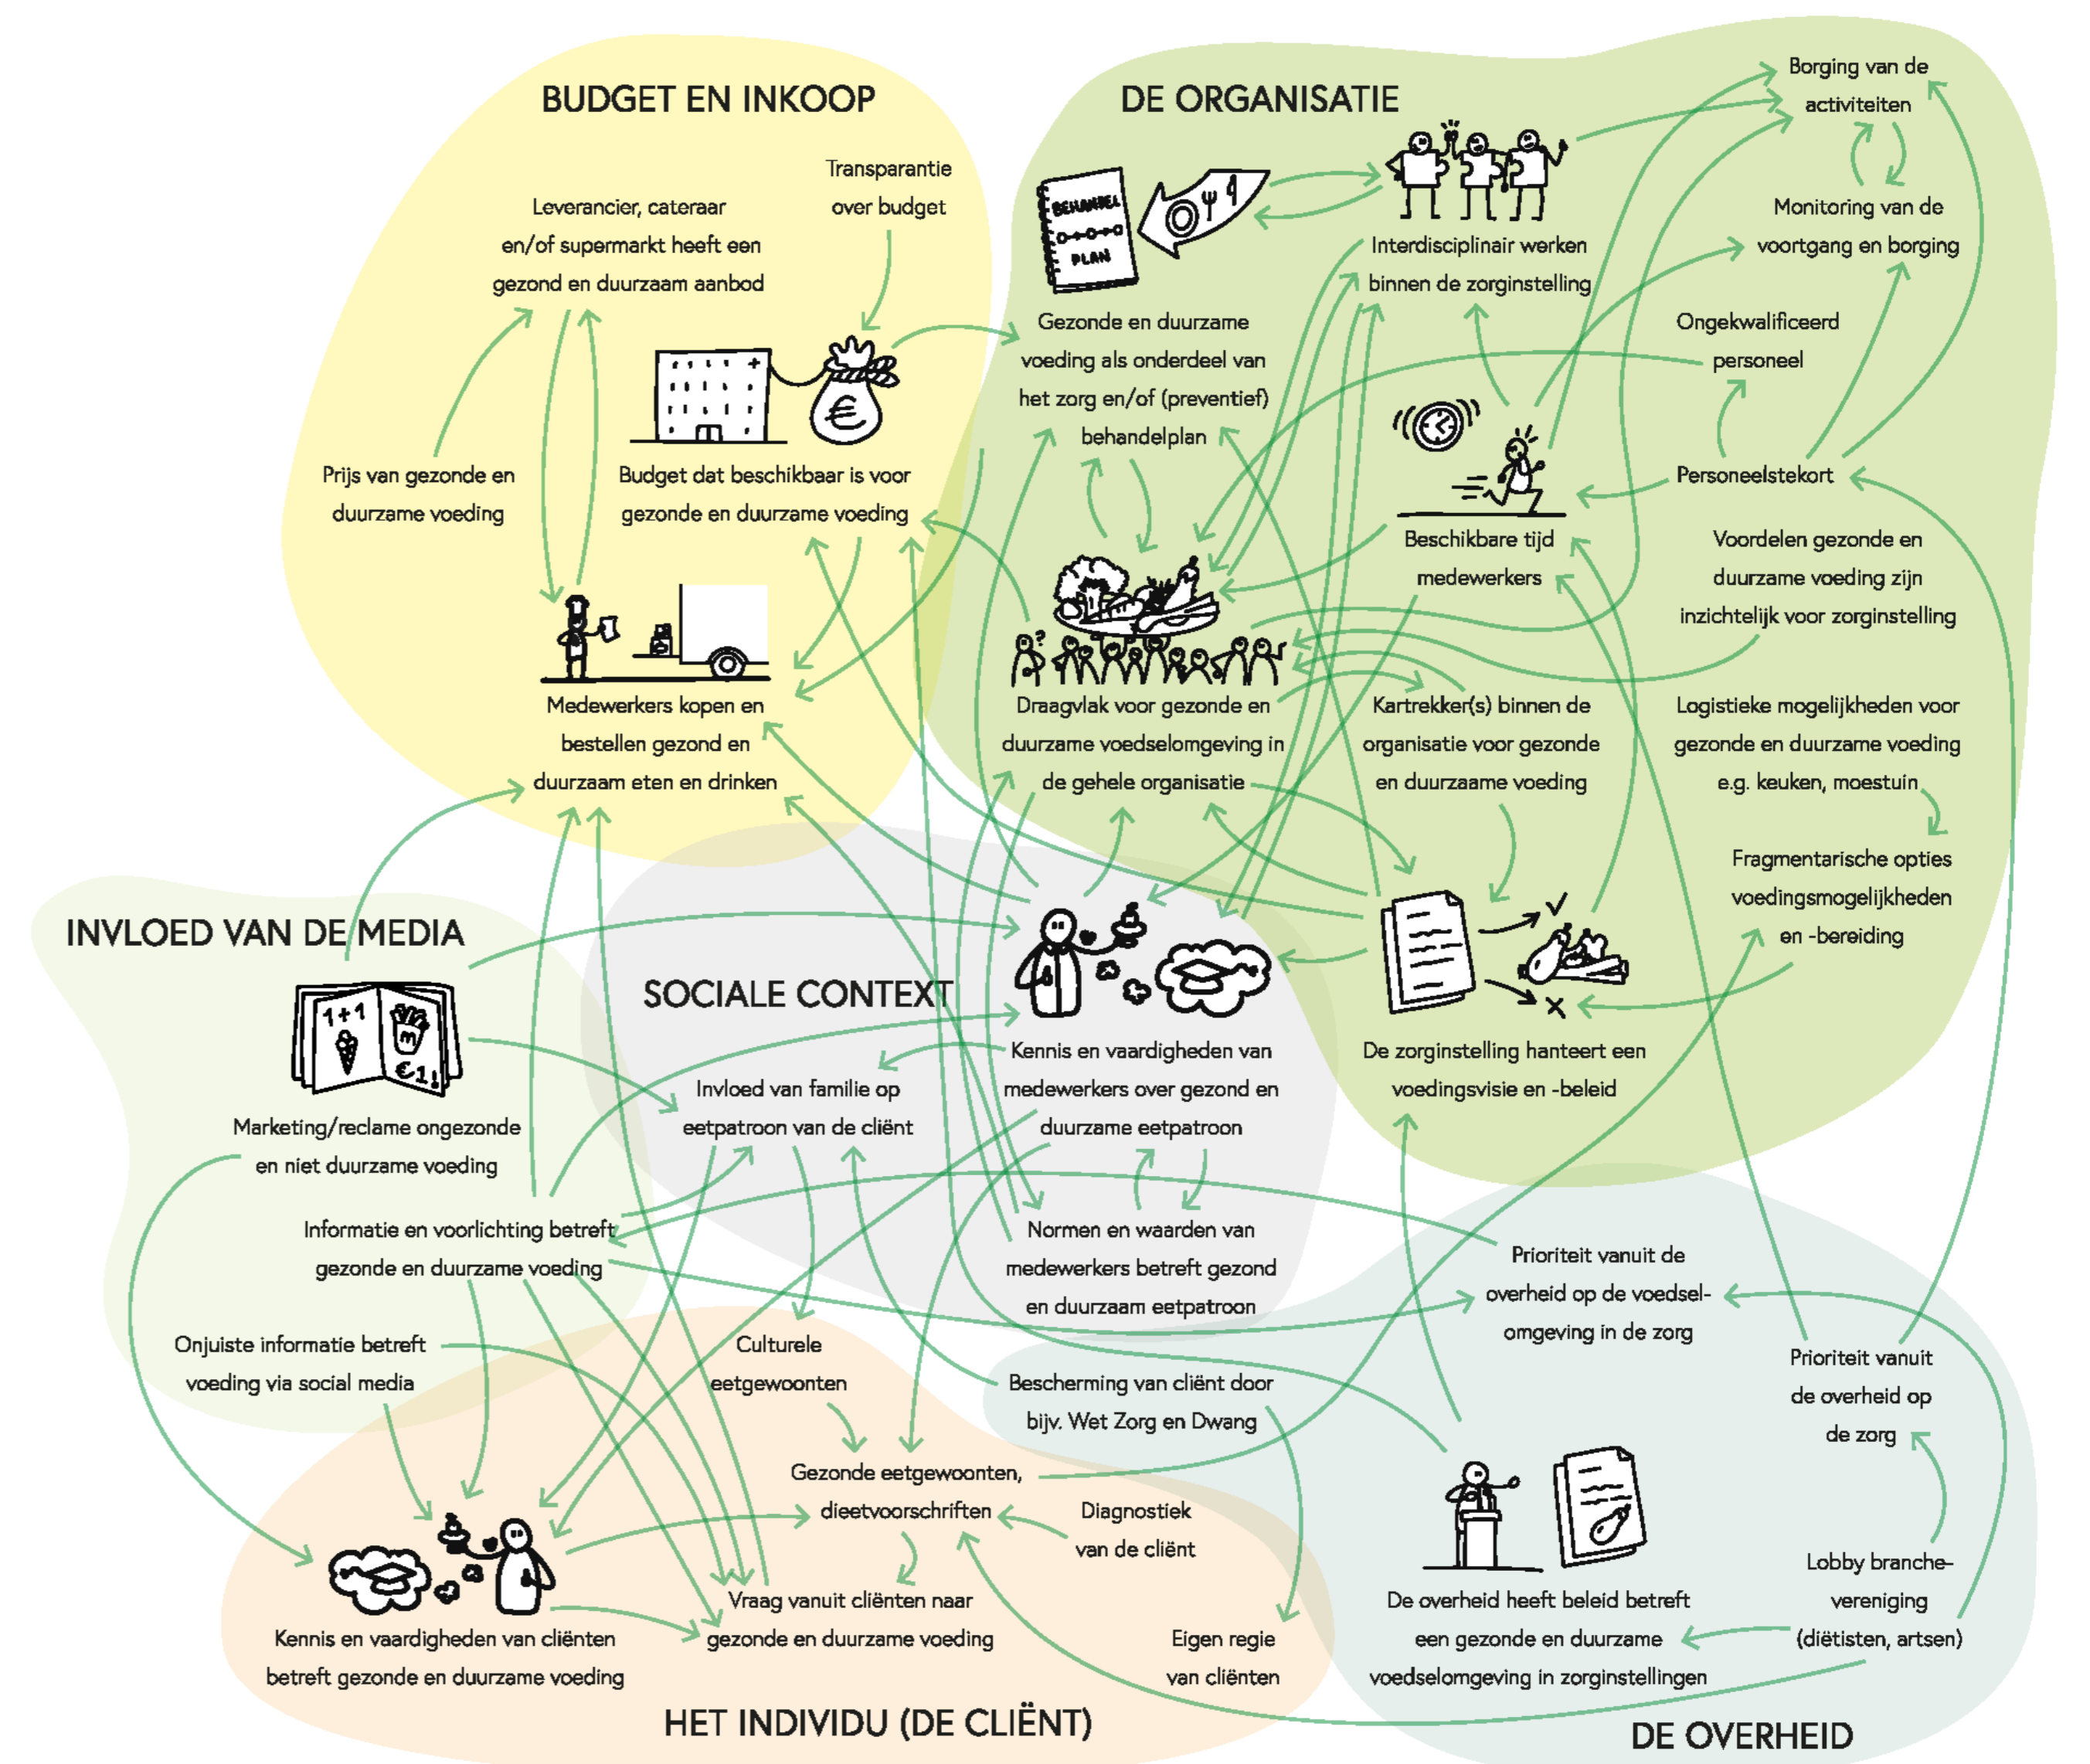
BUDGET EN INKOOP

Transparantie over budget

Leverancier, cateraar en/of supermarkt heeft een gezond en duurzaam aanbod

Prijs van gezonde en duurzame voeding

Budget dat beschikbaar is voor gezonde en duurzame voeding

Medewerkers kopen en bestellen gezond en duurzaam eten en drinken

DE ORGANISATIE

BEHANDEL PLAN

Borging van de activiteiten

Monitoring van de voortgang en borging

Interdisciplinair werken binnen de zorginstelling

Gezonde en duurzame voeding als onderdeel van het zorg en/of (preventief) behandelplan

Ongekwalificeerd personeel

Personeelstekort

Beschikbare tijd medewerkers

Voordelen gezonde en duurzame voeding zijn inzichtelijk voor zorginstelling

Draagvlak voor gezonde en duurzame voedselomgeving in de gehele organisatie

Kartrekker(s) binnen de organisatie voor gezonde en duurzame voeding

Logistieke mogelijkheden voor gezonde en duurzame voeding e.g. keuken, moestuin

Fragmentarische opties voedingsmogelijkheden en -bereiding

De zorginstelling hanteert een voedingsvisie en -beleid

INVLOED VAN DE MEDIA

1+1 €1

Marketing/reclame ongezonde en niet duurzame voeding

Informatie en voorlichting betreft gezonde en duurzame voeding

Onjuiste informatie betreft voeding via social media

SOCIALE CONTEXT

Invloed van familie op eetpatroon van de cliënt

Kennis en vaardigheden van medewerkers over gezond en duurzame eetpatroon

Normen en waarden van medewerkers betreft gezond en duurzaam eetpatroon

Culturele eetgewoonten

Bescherming van cliënt door bijv. Wet Zorg en Dwang

Prioriteit vanuit de overheid op de voedsel-omgeving in de zorg

Prioriteit vanuit de overheid op de zorg

Gezonde eetgewoonten, dieetvoorschriften

Diagnostiek van de cliënt

Vraag vanuit cliënten naar gezonde en duurzame voeding

Kennis en vaardigheden van cliënten betreft gezonde en duurzame voeding

Eigen regie van cliënten

De overheid heeft beleid betreft een gezonde en duurzame voedselomgeving in zorginstellingen

Lobby branche-vereniging (diëtisten, artsen)

HET INDIVIDU (DE CLIËNT)

DE OVERHEID